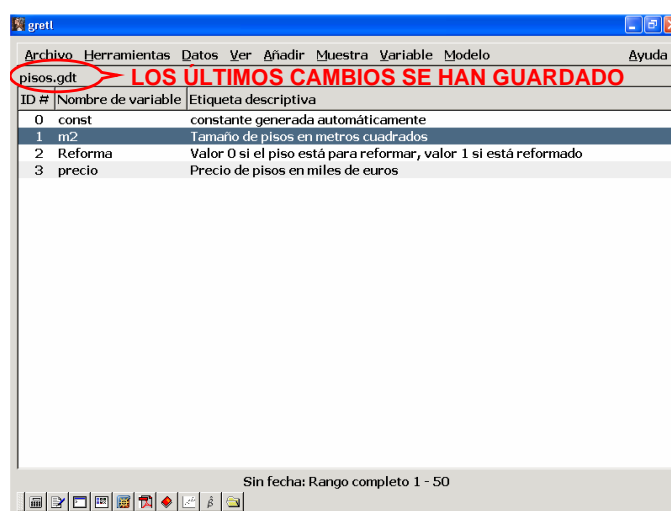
gretl

Archivo Herramientas Datos Ver Añadir Muestra Variable Modelo Ayuda

pisos.gdt LOS ÚLTIMOS CAMBIOS SE HAN GUARDADO

| ID # | Nombre de variable | Etiqueta descriptiva |
|---|---|---|
| 0 | const | constante generada automáticamente |
| 1 | m2 | Tamaño de pisos en metros cuadrados |
| 2 | Reforma | Valor 0 si el piso está para reformar, valor 1 si está reformado |
| 3 | precio | Precio de pisos en miles de euros |

Sin fecha: Rango completo 1 - 50